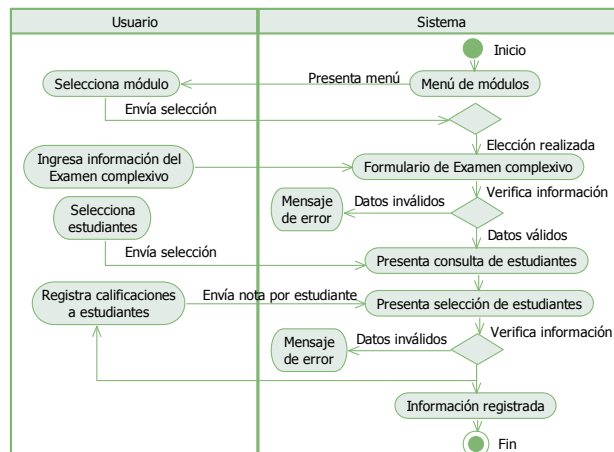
Usuario

Sistema

Inicio

Selecciona módulo

Presenta menú

Menú de módulos

Envía selección

Elección realizada

Ingresa información del Examen complexivo

Formulario de Examen complexivo

Verifica información

Mensaje de error

Datos inválidos

Selecciona estudiantes

Datos válidos

Envía selección

Presenta consulta de estudiantes

Registra calificaciones a estudiantes

Envía nota por estudiante

Presenta selección de estudiantes

Verifica información

Mensaje de error

Datos inválidos

Información registrada

Fin